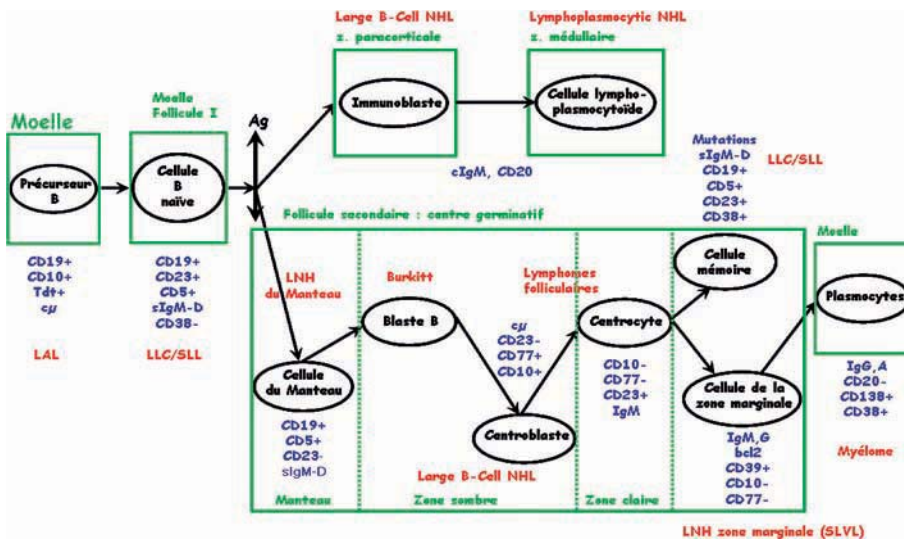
Large B-Cell NHL
z. paracorticale

Lymphoplasmocytic NHL
z. médullaire

Immunoblaste

Cellule lympho-plasmocytoïde

Moelle

Moelle
Follicule I

Ag

Précurseur B

Cellule B naïve

cIgM, CD20

Mutations
sIgM-D
CD19+
CD5+
CD23+
CD38+

LLC/SLL

Follicule secondaire : centre germinatif

Moelle

CD19+
CD10+
Tdt+
cμ

LAL

CD19+
CD23+
CD5+
sIgM-D
CD38-

LLC/SLL

LNH du Manteau

Burkitt

Lymphomes folliculaires

Cellule mémoire

Plasmocytes

Blaste B

cμ
CD23-
CD77+
CD10+

Centrocyte

CD10-
CD77-
CD23+
IgM

Cellule du Manteau

Cellule de la zone marginale

IgG,A
CD20-
CD138+
CD38+

CD19+
CD5+
CD23-
sIgM-D

Centroblaste

IgM,G
bcl2
CD39+
CD10-
CD77-

Myélome

Large B-Cell NHL

Manteau

Zone sombre

Zone claire

LNH zone marginale (SLVL)